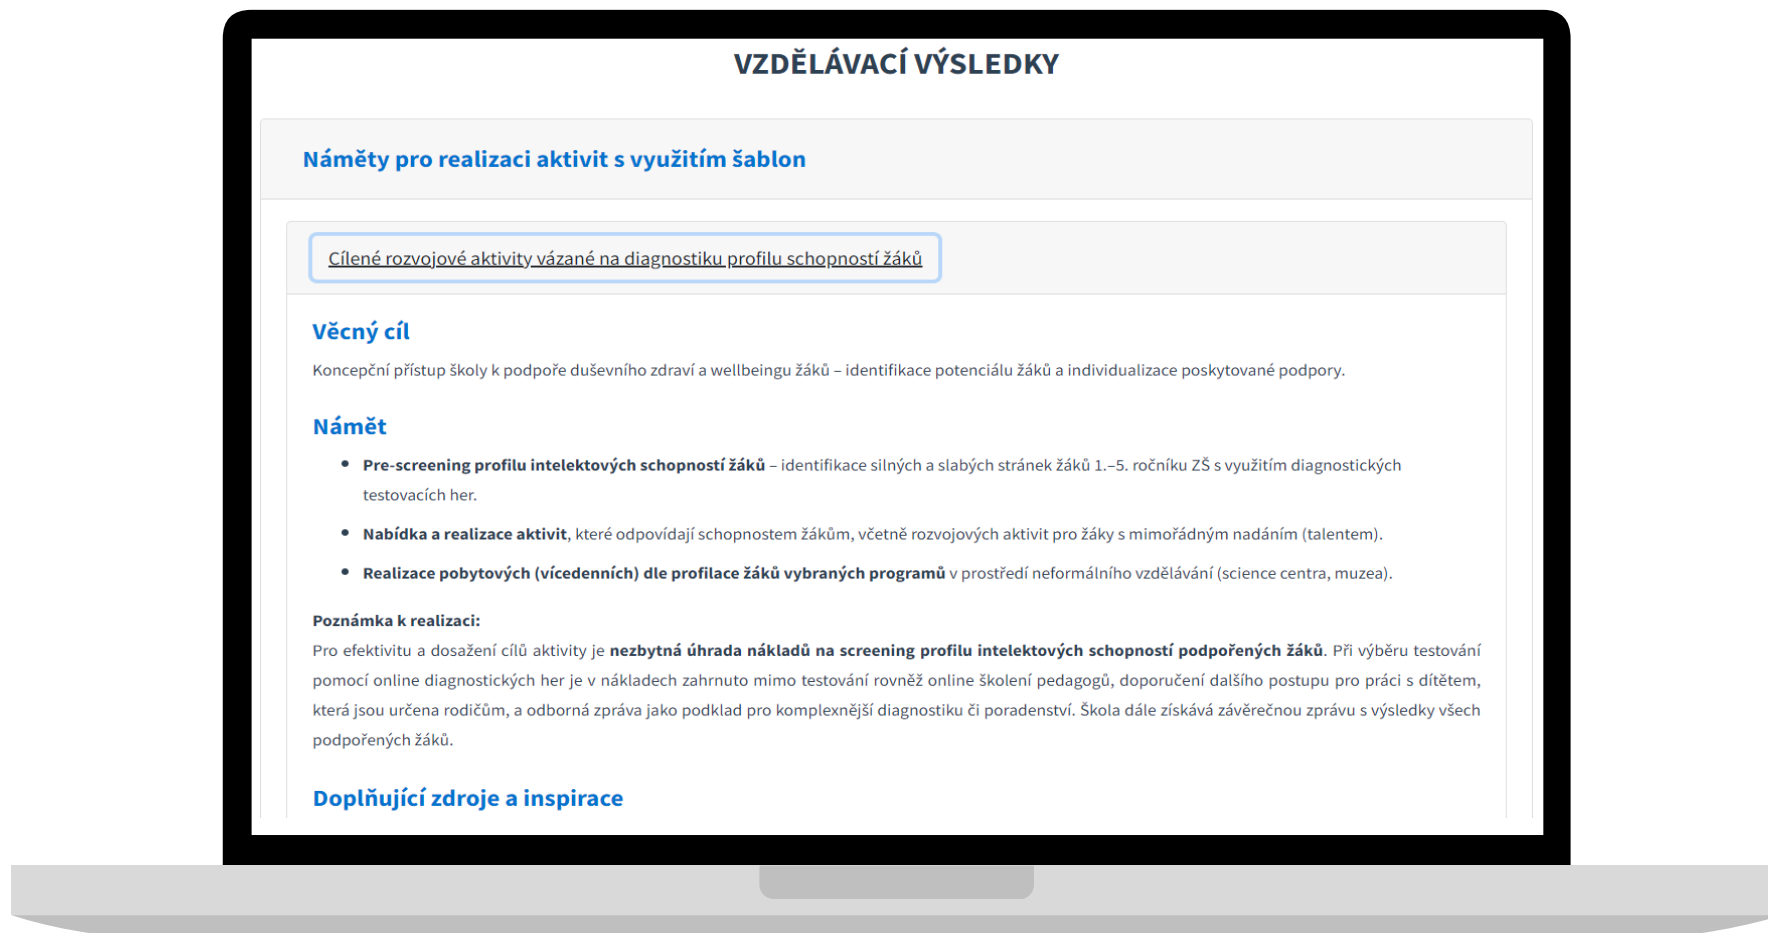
VZDĚLÁVACÍ VÝSLEDKY

Náměty pro realizaci aktivit s využitím šablon

Cílené rozvojové aktivity vázané na diagnostiku profilu schopností žáků

Věcný cíl

Koncepční přístup školy k podpoře duševního zdraví a wellbeingu žáků – identifikace potenciálu žáků a individualizace poskytované podpory.

Námět

- **Pre-screening profilu intelektových schopností žáků** – identifikace silných a slabých stránek žáků 1.–5. ročníku ZŠ s využitím diagnostických testovacích her.
- **Nabídka a realizace aktivit**, které odpovídají schopnostem žákům, včetně rozvojových aktivit pro žáky s mimořádným nadáním (talentem).
- **Realizace pobytových (vícedenních) dle profilace žáků vybraných programů** v prostředí neformálního vzdělávání (science centra, muzea).

**Poznámka k realizaci:**
Pro efektivitu a dosažení cílů aktivity je **nezbytná úhrada nákladů na screening profilu intelektových schopností podpořených žáků**. Při výběru testování pomocí online diagnostických her je v nákladech zahrnuto mimo testování rovněž online školení pedagogů, doporučení dalšího postupu pro práci s dítětem, která jsou určena rodičům, a odborná zpráva jako podklad pro komplexnější diagnostiku či poradenství. Škola dále získává závěrečnou zprávu s výsledky všech podpořených žáků.

Doplňující zdroje a inspirace